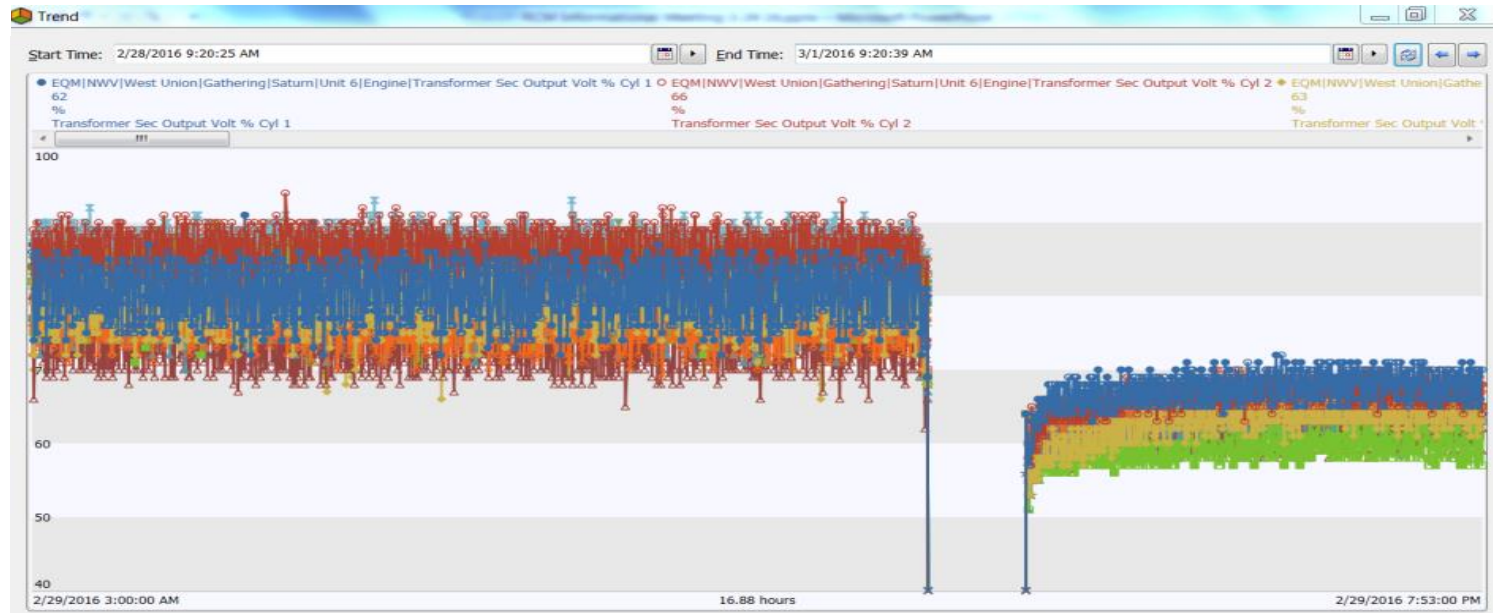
Trend

Start Time: 2/28/2016 9:20:25 AM

End Time: 3/1/2016 9:20:39 AM

EQM|NWV|West Union|Gathering|Saturn|Unit 6|Engine|Transformer Sec Output Volt % Cyl 1
62
%
Transformer Sec Output Volt % Cyl 1

EQM|NWV|West Union|Gathering|Saturn|Unit 6|Engine|Transformer Sec Output Volt % Cyl 2
66
%
Transformer Sec Output Volt % Cyl 2

EQM|NWV|West Union|Gathe
63
%
Transformer Sec Output Volt

100

60

50

40

2/29/2016 3:00:00 AM

16.88 hours

2/29/2016 7:53:00 PM